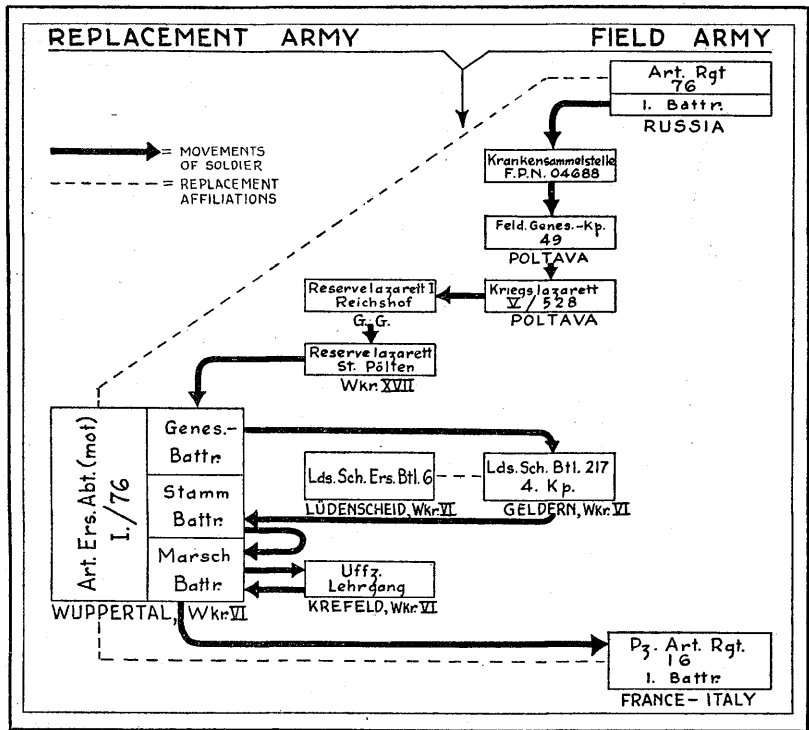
REPLACEMENT ARMY

FIELD ARMY

Art. Rgt 76
I. Battr.
RUSSIA

= MOVEMENTS OF SOLDIER
= REPLACEMENT AFFILIATIONS

Krankensammelstelle F.P.N. 04688

Feld. Genes.-Kp. 49
POLTAVA

Reservelazarett I Reichshof
G. G.

Kriegslazarett V/528
POLTAVA

Reservelazarett St. Pölten
Wkr. XVII

Art. Ers. Abt. (mot) I./76

Genes.-Battr.

Stamm Battr.

Marsch Battr.

WUPPERTAL, Wkr. VI

Lds. Sch. Ers. Btl. 6
LÜDENSCHEID, Wkr. VI

Lds. Sch. Btl. 217
4. Kp.
GELDERN, Wkr. VI

Uffz. Lehrgang
KREFELD, Wkr. VI

Pz. Art. Rgt. 16
I. Battr.
FRANCE - ITALY